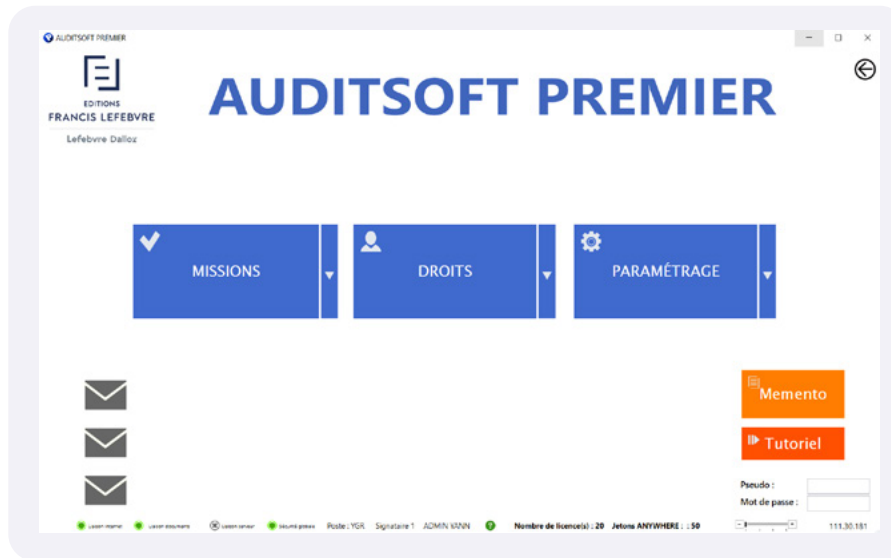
AUDITSOFT PREMIER

EDITIONS
FRANCIS LEFEBVRE
Lefebvre Dalloz

AUDITSOFT PREMIER

MISSIONS

DROITS

PARAMÉTRAGE

Memento

Tutoriel

Pseudo :
Mot de passe :

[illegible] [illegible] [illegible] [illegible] Poste : YGR Signataire 1 ADMIN VANN Nombre de licence(s) : 20 Jetons ANYWHERE : : 50 111.30.181